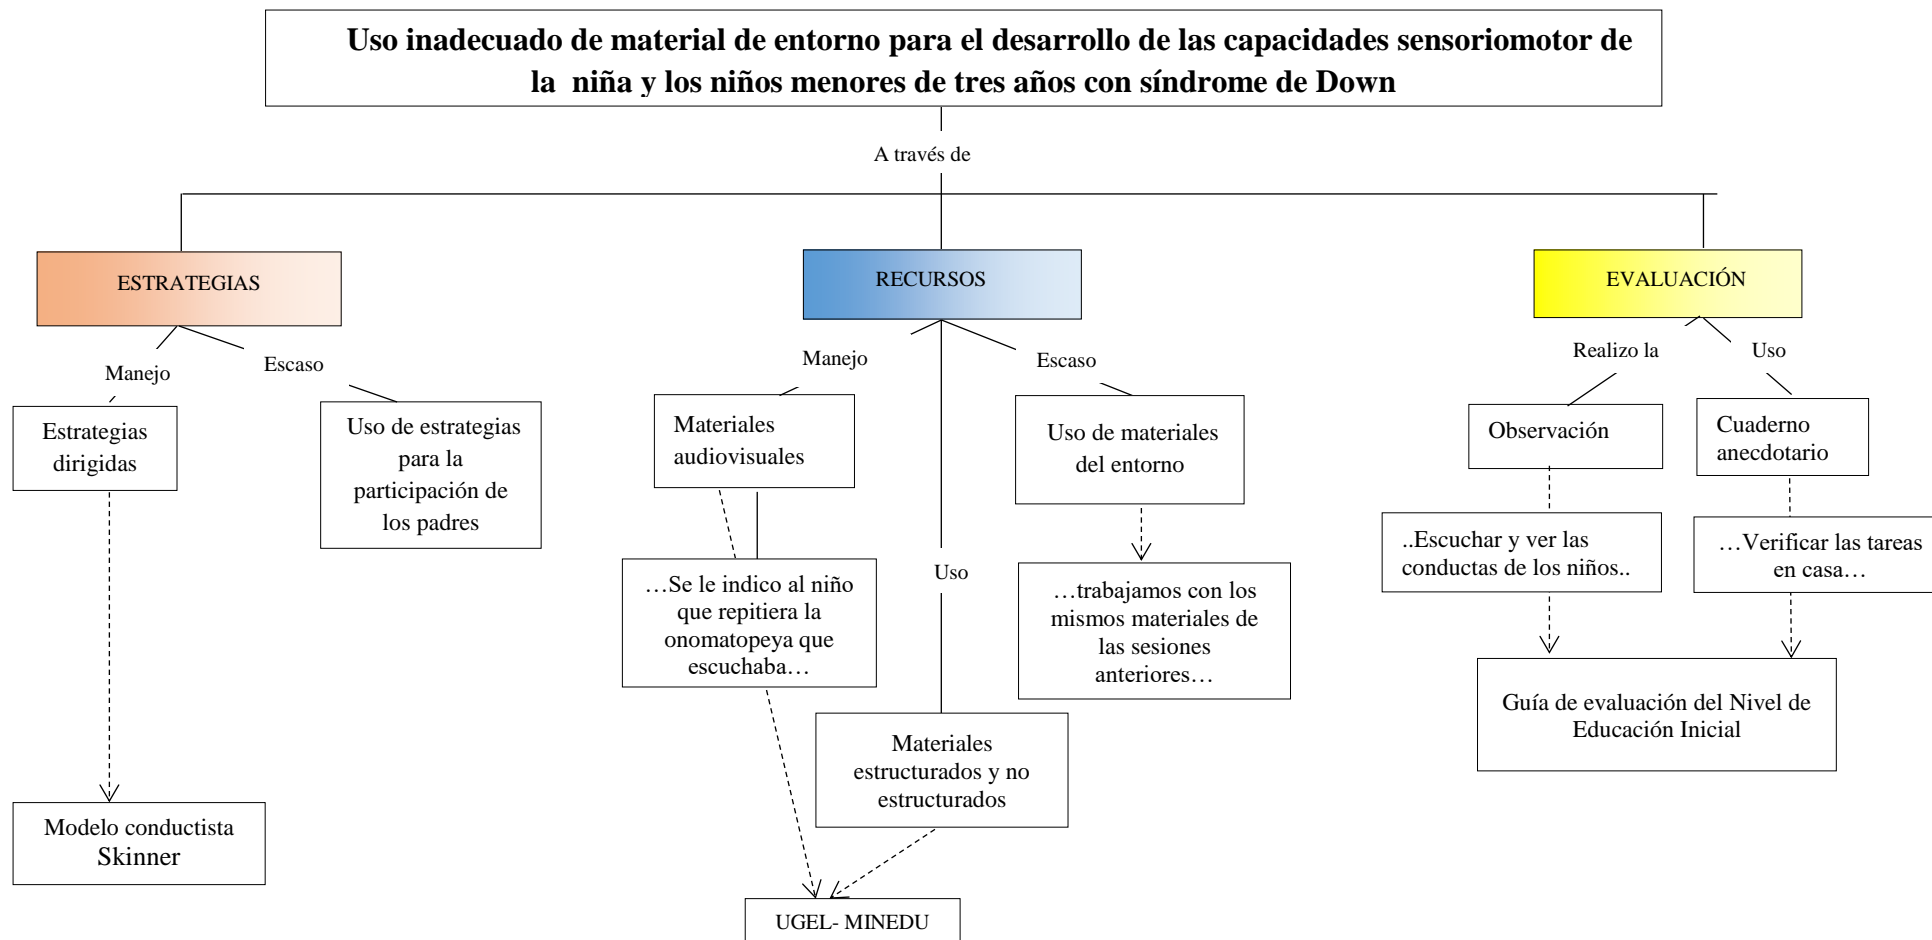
Uso inadecuado de material de entorno para el desarrollo de las capacidades sensoriomotor de la niña y los niños menores de tres años con síndrome de Down

A través de

ESTRATEGIAS

Manejo

Escaso

Estrategias dirigidas

Uso de estrategias para la participación de los padres

Modelo conductista Skinner

RECURSOS

Manejo

Escaso

Materiales audiovisuales

Uso de materiales del entorno

…Se le indico al niño que repitiera la onomatopeya que escuchaba…

Uso

…trabajamos con los mismos materiales de las sesiones anteriores…

Materiales estructurados y no estructurados

UGEL- MINEDU

EVALUACIÓN

Realizo la

Uso

Observación

Cuaderno anecdotario

..Escuchar y ver las conductas de los niños..

…Verificar las tareas en casa…

Guía de evaluación del Nivel de Educación Inicial